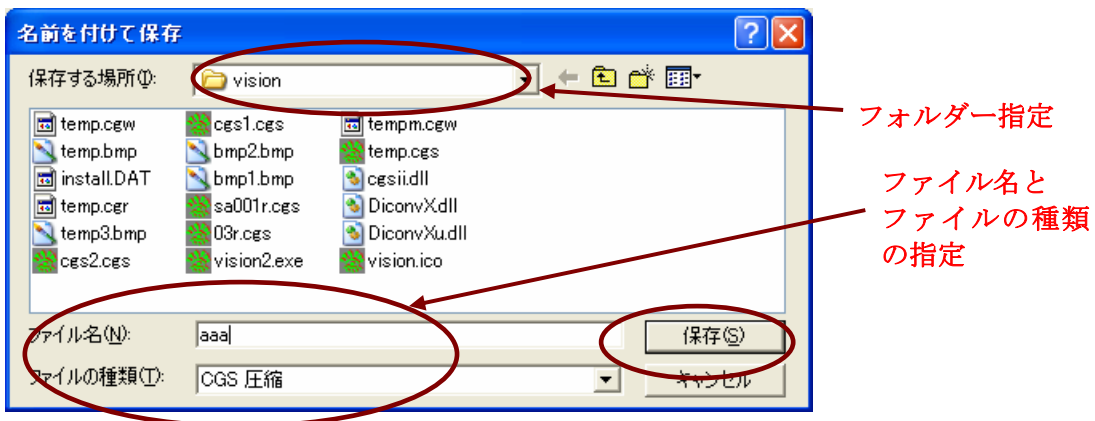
名前を付けて保存

保存する場所(I): vision

temp.cgw
temp.bmp
install.DAT
temp.cgr
temp3.bmp
cgs2.cgs

cgs1.cgs
bmp2.bmp
bmp1.bmp
sa001r.cgs
03r.cgs
vision2.exe

tempm.cgw
temp.cgs
cgsii.dll
DiconvX.dll
DiconvXu.dll
vision.ico

ファイル名(N): aaa
ファイルの種類(T): CGS 圧縮

保存(S)
キャンセル

フォルダー指定

ファイル名と
ファイルの種類
の指定